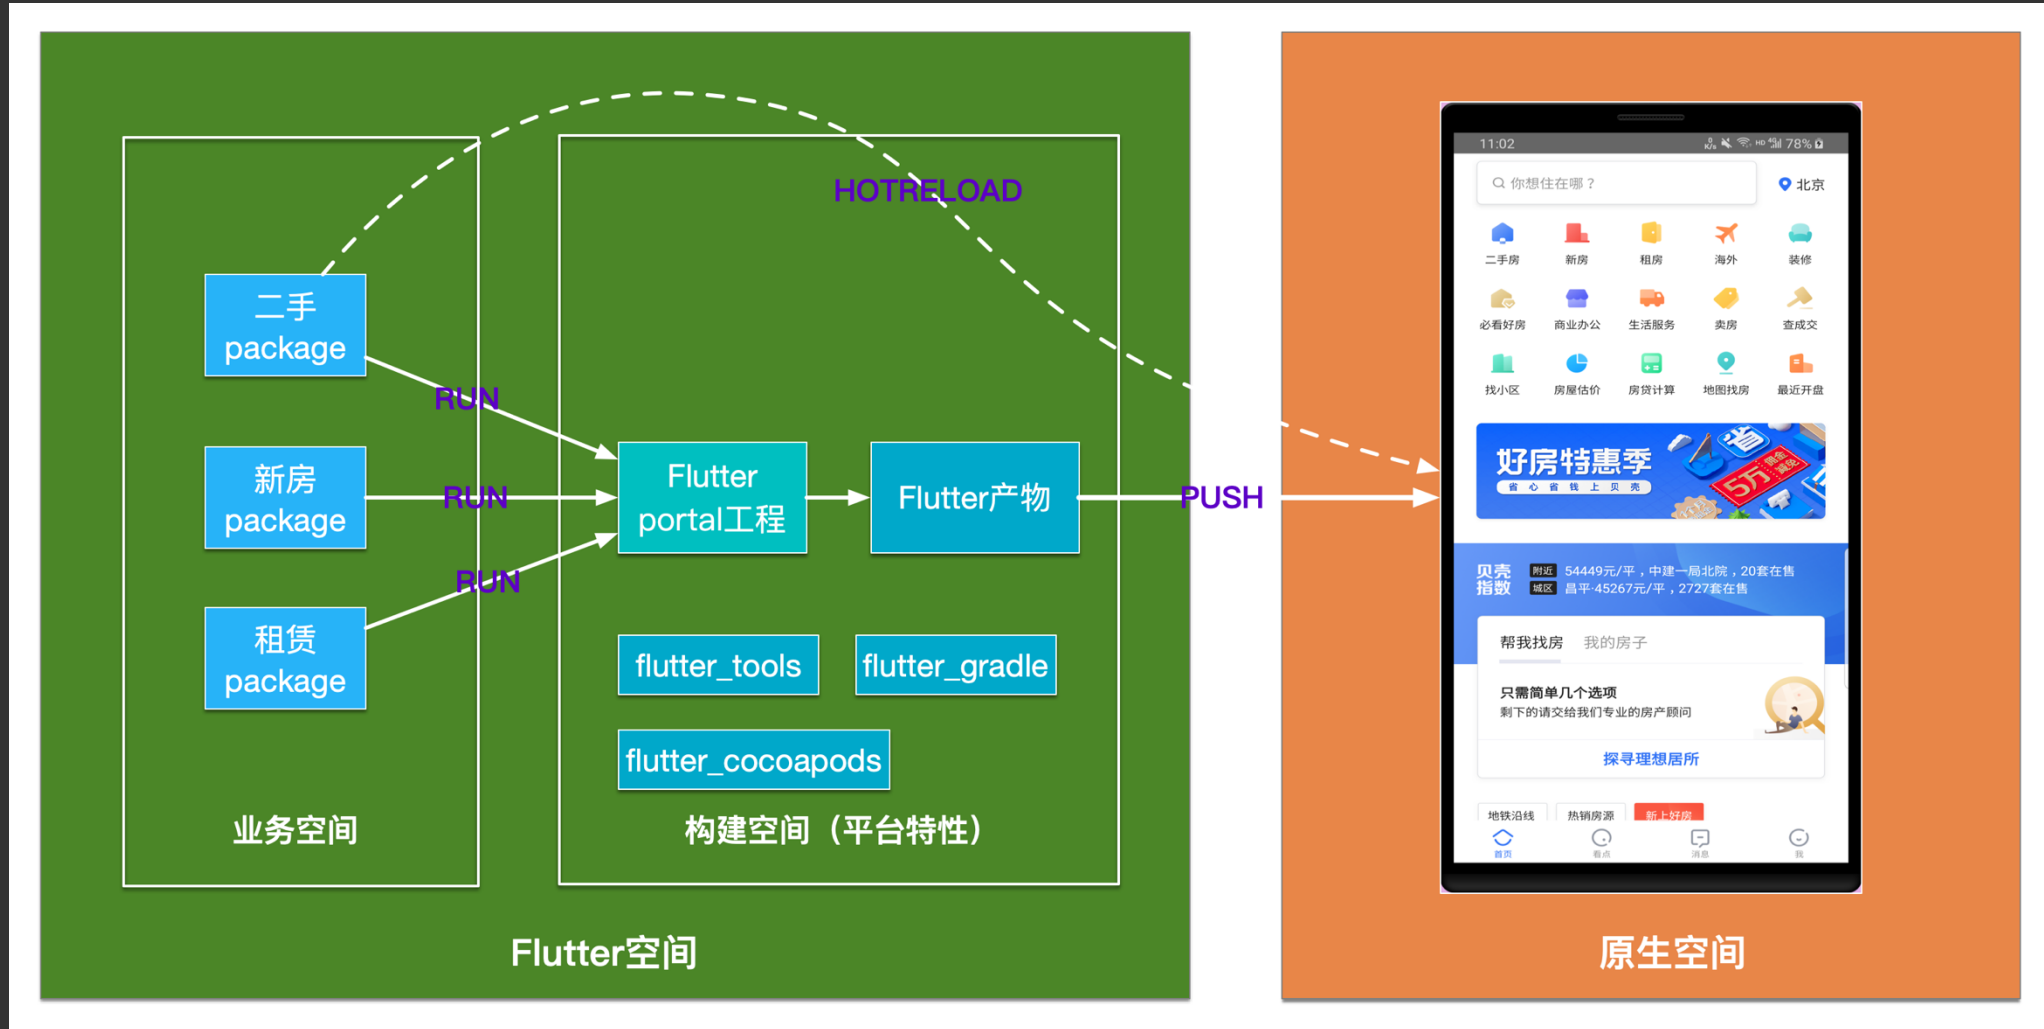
HOTRELOAD

二手 package

新房 package

租赁 package

RUN

RUN

RUN

Flutter portal工程

Flutter产物

PUSH

flutter_tools

flutter_gradle

flutter_cocoapods

业务空间

构建空间（平台特性）

Flutter空间

11:02

78%

你想住在哪？

北京

二手房 新房 租房 海外 装修

必看好房 商业办公 生活服务 卖房 查成交

找小区 房屋估价 房贷计算 地图找房 最近开盘

好房特惠季

省 心 省 钱 上 贝 壳

5万

贝壳指数

附近 54449元/平，中建一局北院，20套在售

城区 昌平·45267元/平，2727套在售

帮我找房 我的房子

只需简单几个选项

剩下的请交给我们专业的房产顾问

探寻理想居所

地铁沿线 热销房源 新上好房

首页 看点 消息 我

原生空间